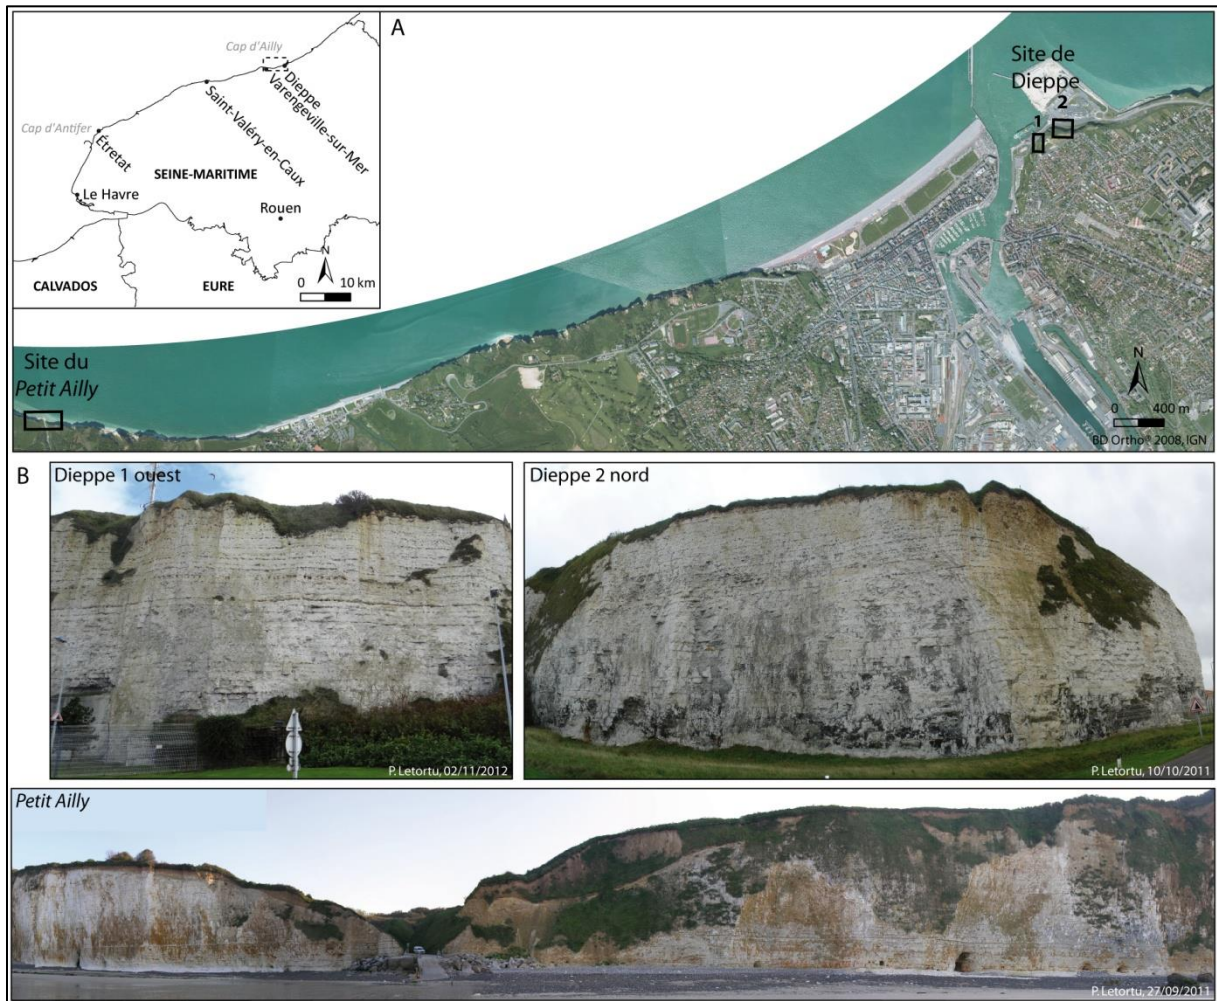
A

Cap d'Ailly
Dieppe
Varengeville-sur-Mer
Saint-Valéry-en-Caux
Cap d'Antifer
Étretat
SEINE-MARITIME
Le Havre
Rouen
N
0 10 km
CALVADOS
EURE

Site de Dieppe
1
2

Site du *Petit Ailly*

N
0 400 m
BD Ortho® 2008, IGN

B
Dieppe 1 ouest
P. Letortu, 02/11/2012

Dieppe 2 nord
P. Letortu, 10/10/2011

*Petit Ailly*
P. Letortu, 27/09/2011